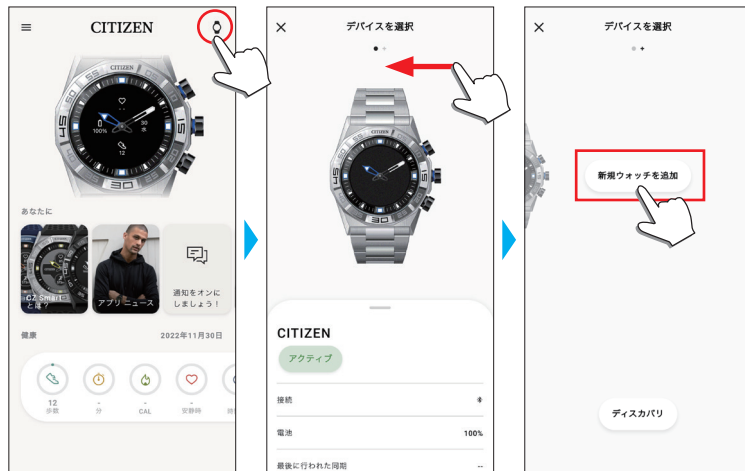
CITIZEN

あなたに

CZ Smart とは？

アプリニュース

通知をオンにしましょう！

健康

2022年11月30日

12
歩数

-
分

-
CAL

-
安静時

デバイスを選択

CITIZEN

アクティブ

接続

電池

100%

最後に行われた同期

--

デバイスを選択

新規ウォッチを追加

ディスカバリ